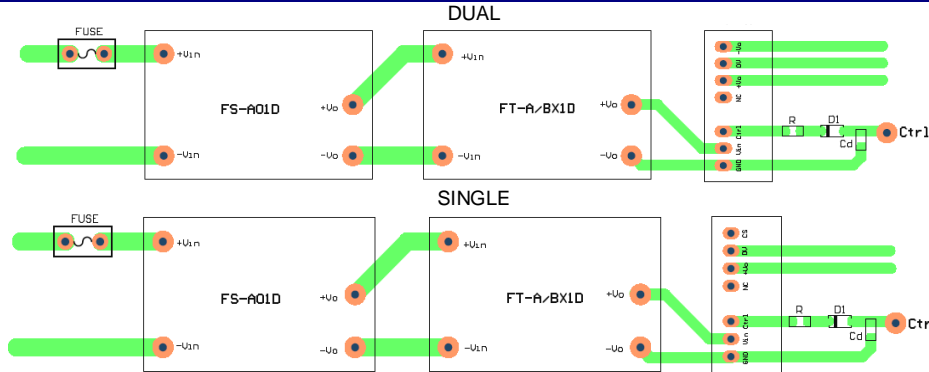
DUAL

FUSE

+Vin

FS-A01D

-Vin

+Vo

-Vo

+Vin

FT-A/BX1D

-Vin

+Vo

-Vo

-Vo

0V

+Vo

NC

Ctrl

Vin

GND

R

D1

Cd

Ctrl

SINGLE

FUSE

+Vin

FS-A01D

-Vin

+Vo

-Vo

+Vin

FT-A/BX1D

-Vin

+Vo

-Vo

CS

0V

+Vo

NC

Ctrl

Vin

GND

R

D1

Cd

Ctr